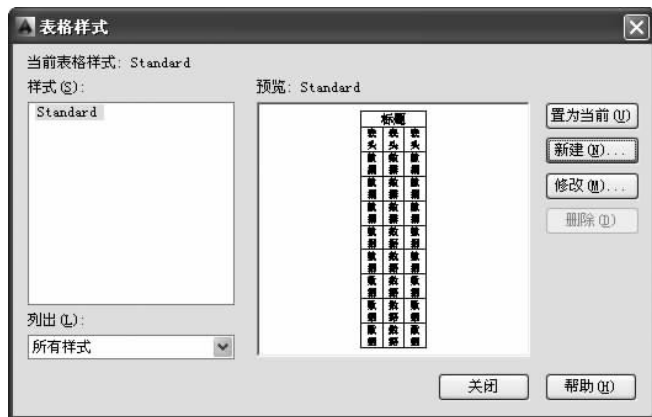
表格样式

当前表格样式：Standard

样式(S)：

Standard

预览：Standard

| 标题 | | |
|---|---|---|
| 表头 | 表头 | 表头 |
| 数据 | 数据 | 数据 |
| 数据 | 数据 | 数据 |
| 数据 | 数据 | 数据 |
| 数据 | 数据 | 数据 |
| 数据 | 数据 | 数据 |
| 数据 | 数据 | 数据 |
| 数据 | 数据 | 数据 |
| 数据 | 数据 | 数据 |
| 数据 | 数据 | 数据 |

置为当前(U)

新建(N)...

修改(M)...

删除(D)

列出(L)：

所有样式

关闭

帮助(H)